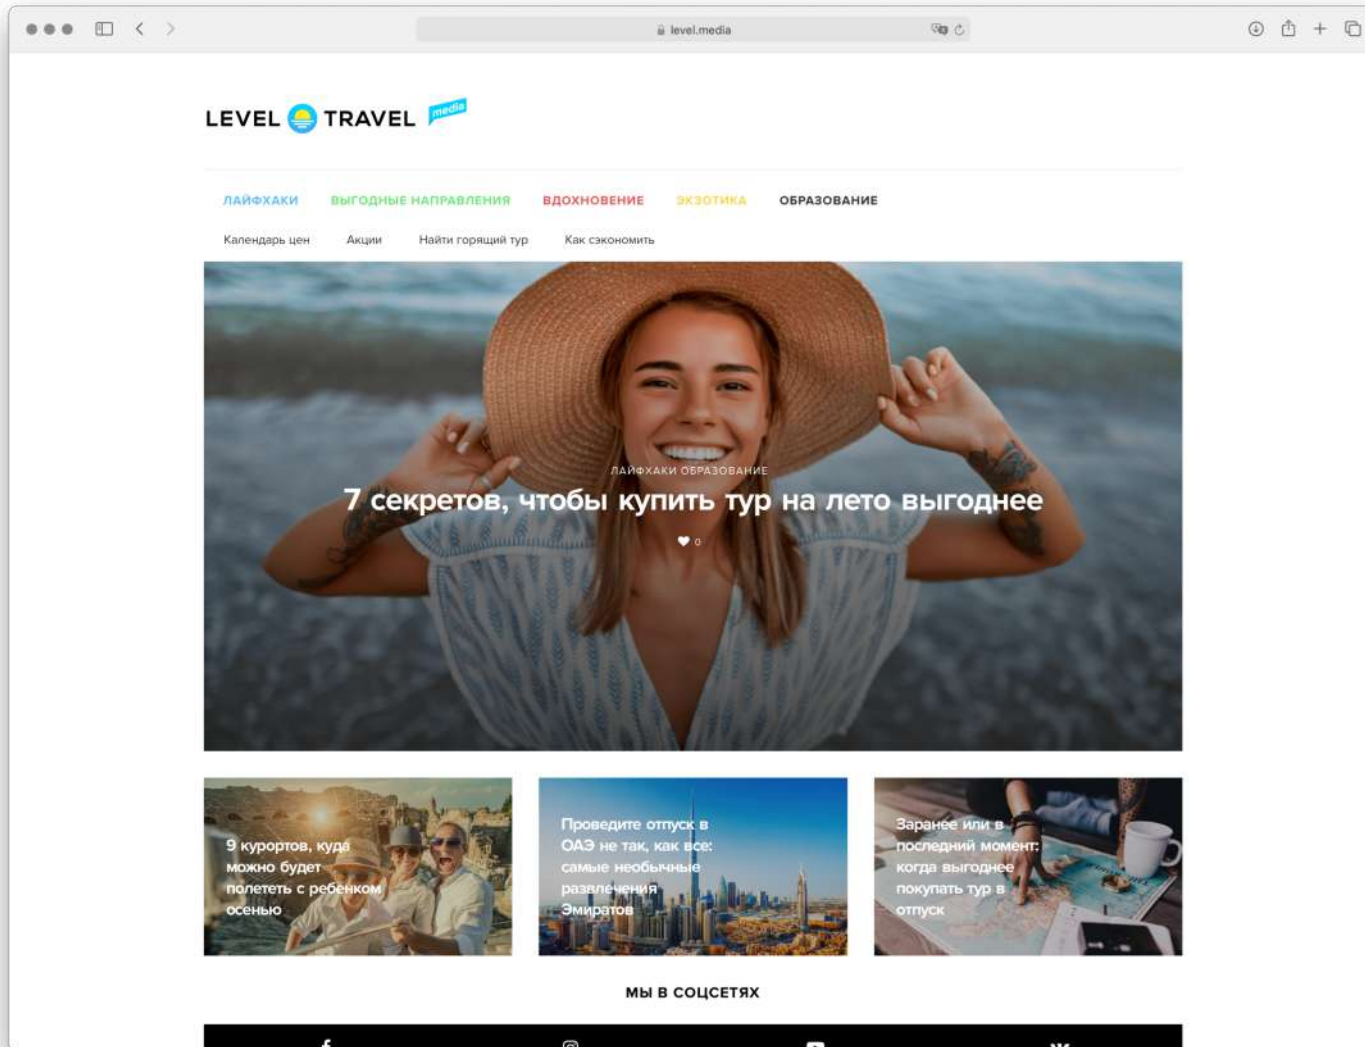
level.media

LEVEL TRAVEL media

ЛАЙФХАКИ ВЫГОДНЫЕ НАПРАВЛЕНИЯ ВДОХНОВЕНИЕ ЭКЗОТИКА ОБРАЗОВАНИЕ

Календарь цен Акции Найти горящий тур Как сэкономить

ЛАЙФХАКИ ОБРАЗОВАНИЕ

7 секретов, чтобы купить тур на лето выгоднее

0

9 курортов, куда можно будет полететь с ребенком осенью

Проведите отпуск в ОАЭ не так, как все: самые необычные развлечения Эмиратов

Заранее или в последний момент: когда выгоднее покупать тур в отпуск

МЫ В СОЦСЕТЯХ